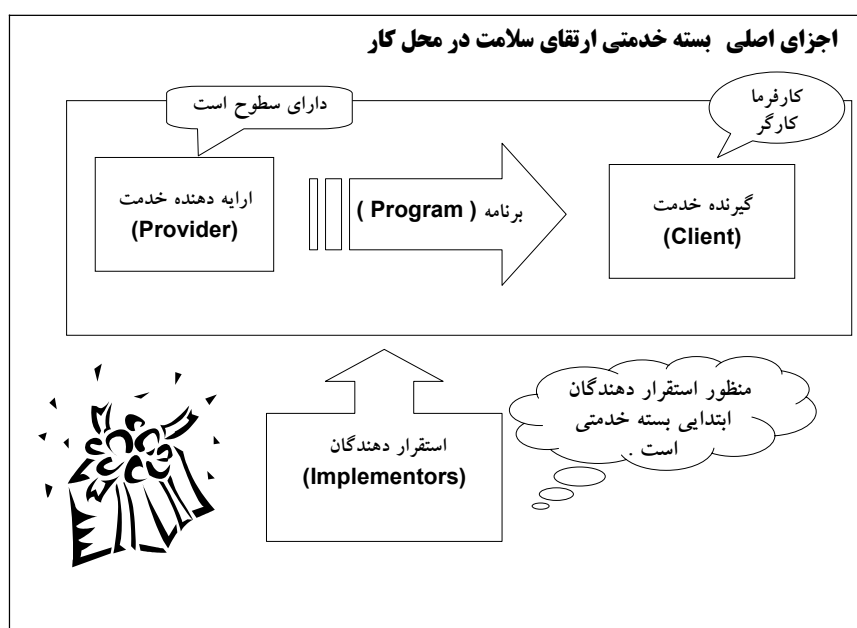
اجزای اصلی بسته خدمتی ارتقای سلامت در محل کار

دارای سطوح است

کارفرما
کارگر

ارایه دهنده خدمت
(Provider)

برنامه ( Program )

گیرنده خدمت
(Client)

منظور استقرار دهندگان ابتدایی بسته خدمتی است .

استقرار دهندگان
(Implementors)